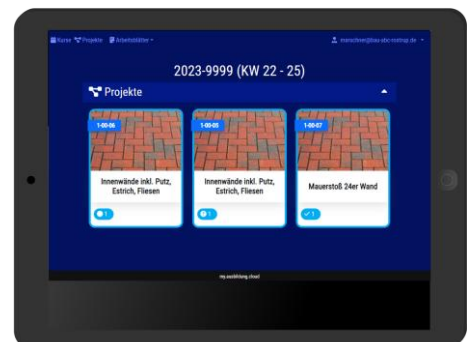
Kurse Projekte Arbeitsblätter

mmschner@bau-abc-rostrup.de

2023-9999 (KW 22 - 25)

Projekte

1-00-06

Innenwände inkl. Putz, Estrich, Fliesen

1

1-00-05

Innenwände inkl. Putz, Estrich, Fliesen

1

1-00-07

Mauerstoß 24er Wand

1

my.ausbildung.cloud